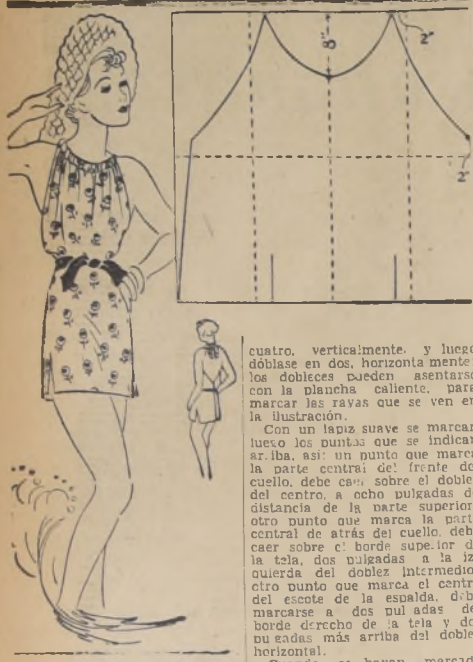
8"

2"

2"

cuatro, verticalmente, y luego dóblase en dos, horizontalmente; los dobleces pueden asentarse con la plancha caliente, para marcar las rayas que se ven en la ilustración.

Con un lapiz suave se marcan luego los puntos que se indican arriba, así: un punto que marca la parte central del frente do cuello, debe caer sobre el doblez del centro, a ocho pulgadas de distancia de la parte superior; otro punto que marca la parte central de atrás del cuello, debe caer sobre el borde superior de la tela, dos pulgadas a la izquierda del doblez intermedio; otro punto que marca el centro del escote de la espalda, debe marcarse a dos pulgadas del borde derecho de la tela y dos pulgadas más arriba del doblez horizontal.

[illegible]